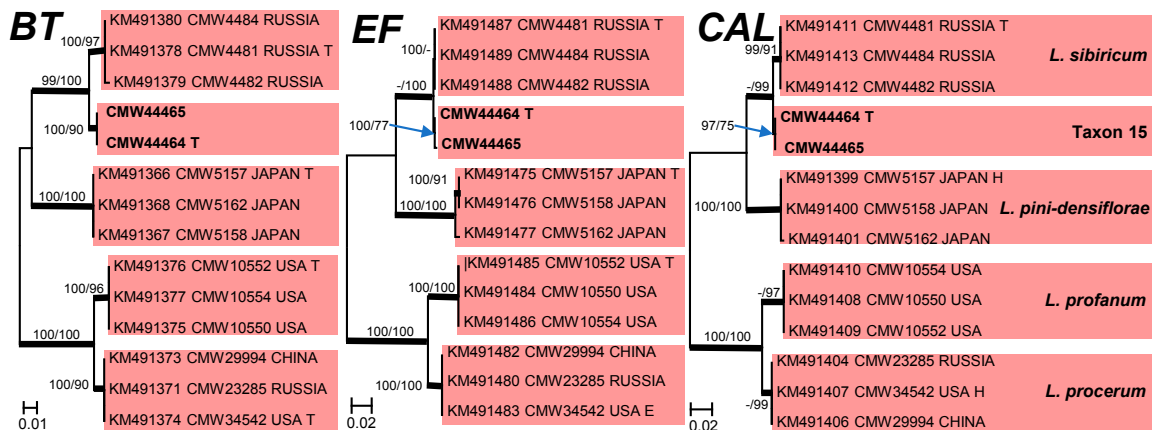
BT

100/97
KM491380 CMW4484 RUSSIA
KM491378 CMW4481 RUSSIA T
KM491379 CMW4482 RUSSIA
99/100
100/90
CMW44465
CMW44464 T
100/100
KM491366 CMW5157 JAPAN T
KM491368 CMW5162 JAPAN
KM491367 CMW5158 JAPAN
100/96
KM491376 CMW10552 USA T
KM491377 CMW10554 USA
KM491375 CMW10550 USA
100/100
KM491373 CMW29994 CHINA
100/90
KM491371 CMW23285 RUSSIA
KM491374 CMW34542 USA T
0.01

EF

KM491487 CMW4481 RUSSIA T
100/-
KM491489 CMW4484 RUSSIA
KM491488 CMW4482 RUSSIA
-/100
100/77
CMW44464 T
CMW44465
100/91
KM491475 CMW5157 JAPAN T
100/100
KM491476 CMW5158 JAPAN
KM491477 CMW5162 JAPAN
KM491485 CMW10552 USA T
100/100
KM491484 CMW10550 USA
KM491486 CMW10554 USA
100/100
KM491482 CMW29994 CHINA
100/100
KM491480 CMW23285 RUSSIA
KM491483 CMW34542 USA E
0.02

CAL

KM491411 CMW4481 RUSSIA T
99/91
KM491413 CMW4484 RUSSIA
L. sibiricum
KM491412 CMW4482 RUSSIA
-/99
97/75
CMW44464 T
Taxon 15
CMW44465
KM491399 CMW5157 JAPAN H
100/100
KM491400 CMW5158 JAPAN
L. pini-densiflorae
KM491401 CMW5162 JAPAN
KM491410 CMW10554 USA
-/97
KM491408 CMW10550 USA
L. profanum
KM491409 CMW10552 USA
100/100
KM491404 CMW23285 RUSSIA
KM491407 CMW34542 USA H
L. procerum
-/99
KM491406 CMW29994 CHINA
0.02